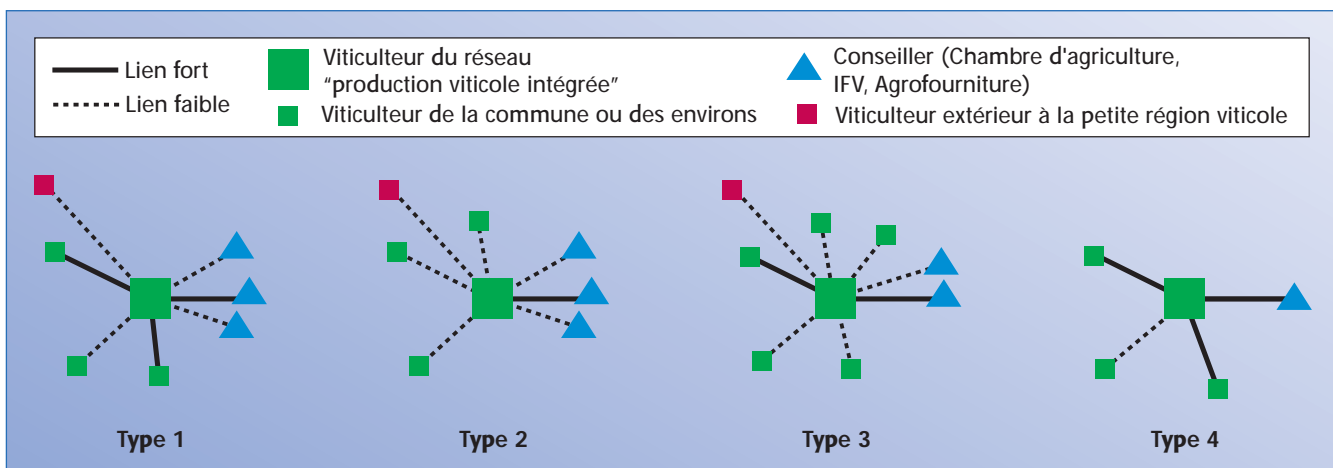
Lien fort
Lien faible
Viticulteur du réseau "production viticole intégrée"
Viticulteur de la commune ou des environs
Conseiller (Chambre d'agriculture, IFV, Agrofourniture)
Viticulteur extérieur à la petite région viticole

Type 1
Type 2
Type 3
Type 4